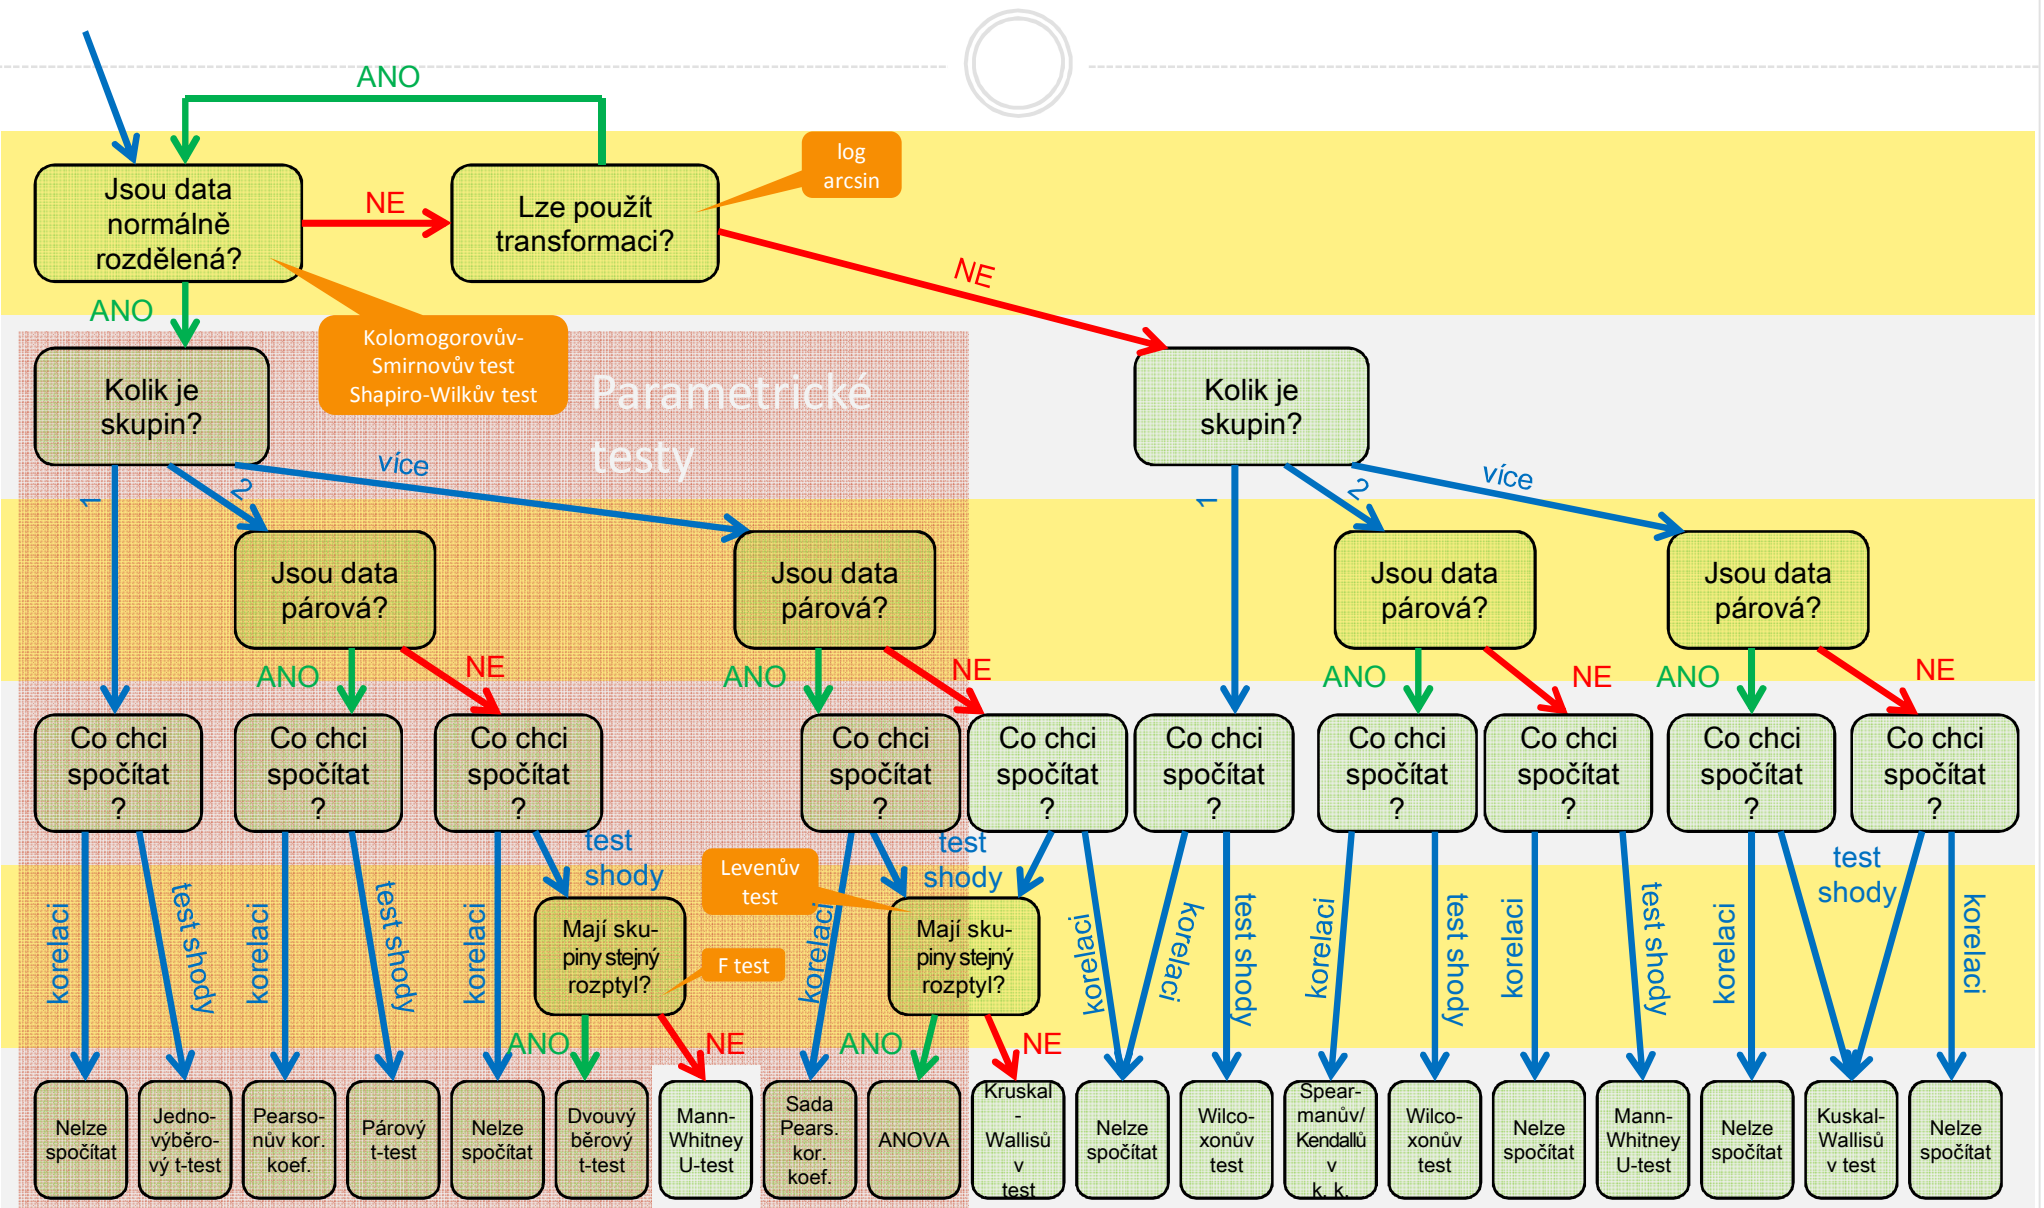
ANO

Jsou data normálně rozdělená?

NE

Lze použít transformaci?

log arcsin

NE

ANO

Kolomogorovův-Smirnovův test Shapiro-Wilkův test

Parametrické testy

Kolik je skupin?

Kolik je skupin?

více

1

2

více

1

2

Jsou data párová?

Jsou data párová?

Jsou data párová?

Jsou data párová?

ANO NE ANO NE ANO NE ANO NE

Co chci spočítat ?

Co chci spočítat ?

Co chci spočítat ?

Co chci spočítat ?

Co chci spočítat ?

Co chci spočítat ?

Co chci spočítat ?

Co chci spočítat ?

Co chci spočítat ?

Co chci spočítat ?

test shody

test shody

test shody

Levenův test

Mají skupiny stejný rozptyl?

F test

Mají skupiny stejný rozptyl?

korelaci

test shody

korelaci

test shody

korelaci

korelaci

korelaci

korelaci

test shody

korelaci

test shody

korelaci

test shody

korelaci

korelaci

ANO NE ANO NE

Nelze spočítat

Jednovýběrový t-test

Pearsonův kor. koef.

Párový t-test

Nelze spočítat

Dvouvýběrový t-test

Mann-Whitney U-test

Sada Pears. kor. koef.

ANOVA

Kruskal - Wallisův test

Nelze spočítat

Wilcoxonův test

Spearmanův/ Kendallův k. k.

Wilcoxonův test

Nelze spočítat

Mann-Whitney U-test

Nelze spočítat

Kuskal-Wallisův test

Nelze spočítat